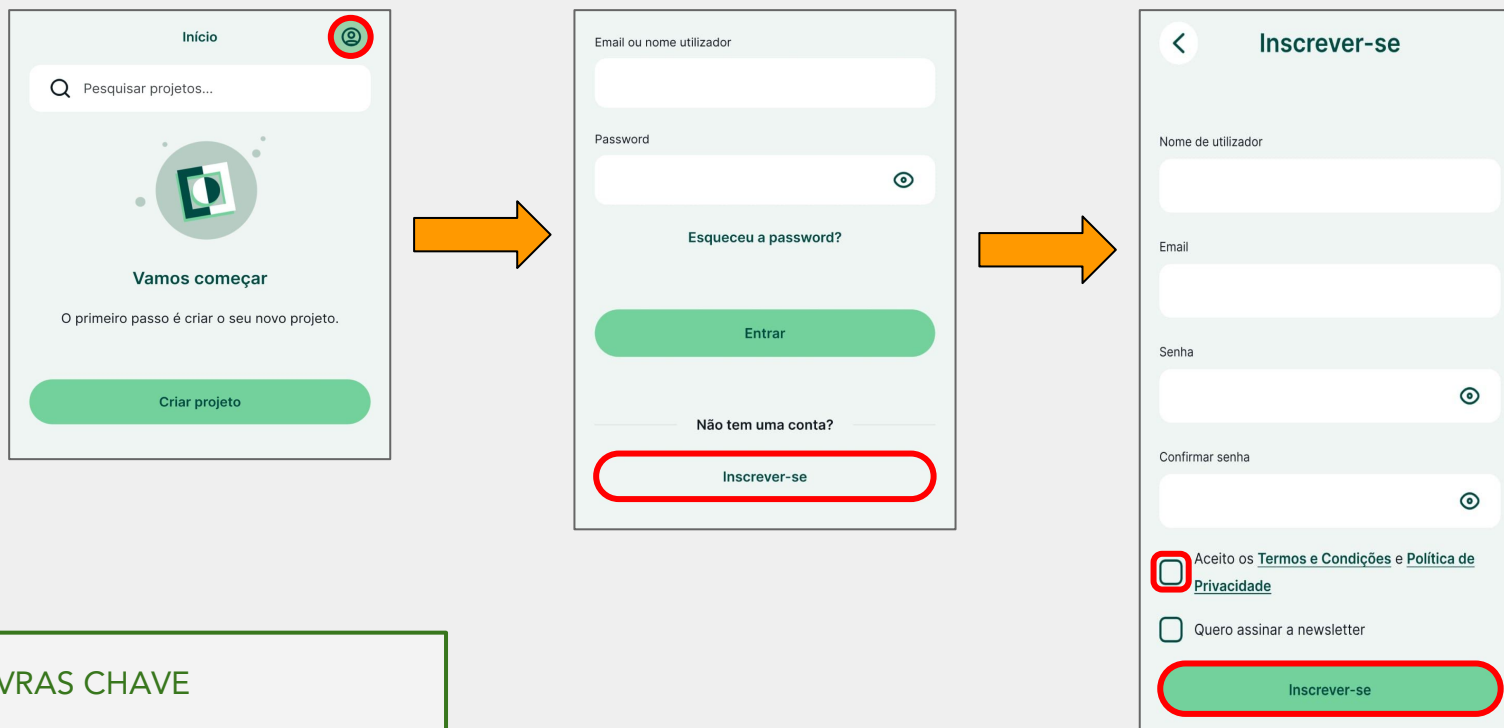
Início

Pesquisar projetos...

Vamos começar

O primeiro passo é criar o seu novo projeto.

Criar projeto

Email ou nome utilizador

Password

Esqueceu a password?

Entrar

Não tem uma conta?

Inscrever-se

Inscrever-se

Nome de utilizador

Email

Senha

Confirmar senha

Aceito os Termos e Condições e Política de Privacidade

Quero assinar a newsletter

Inscrever-se

VRAS CHAVE